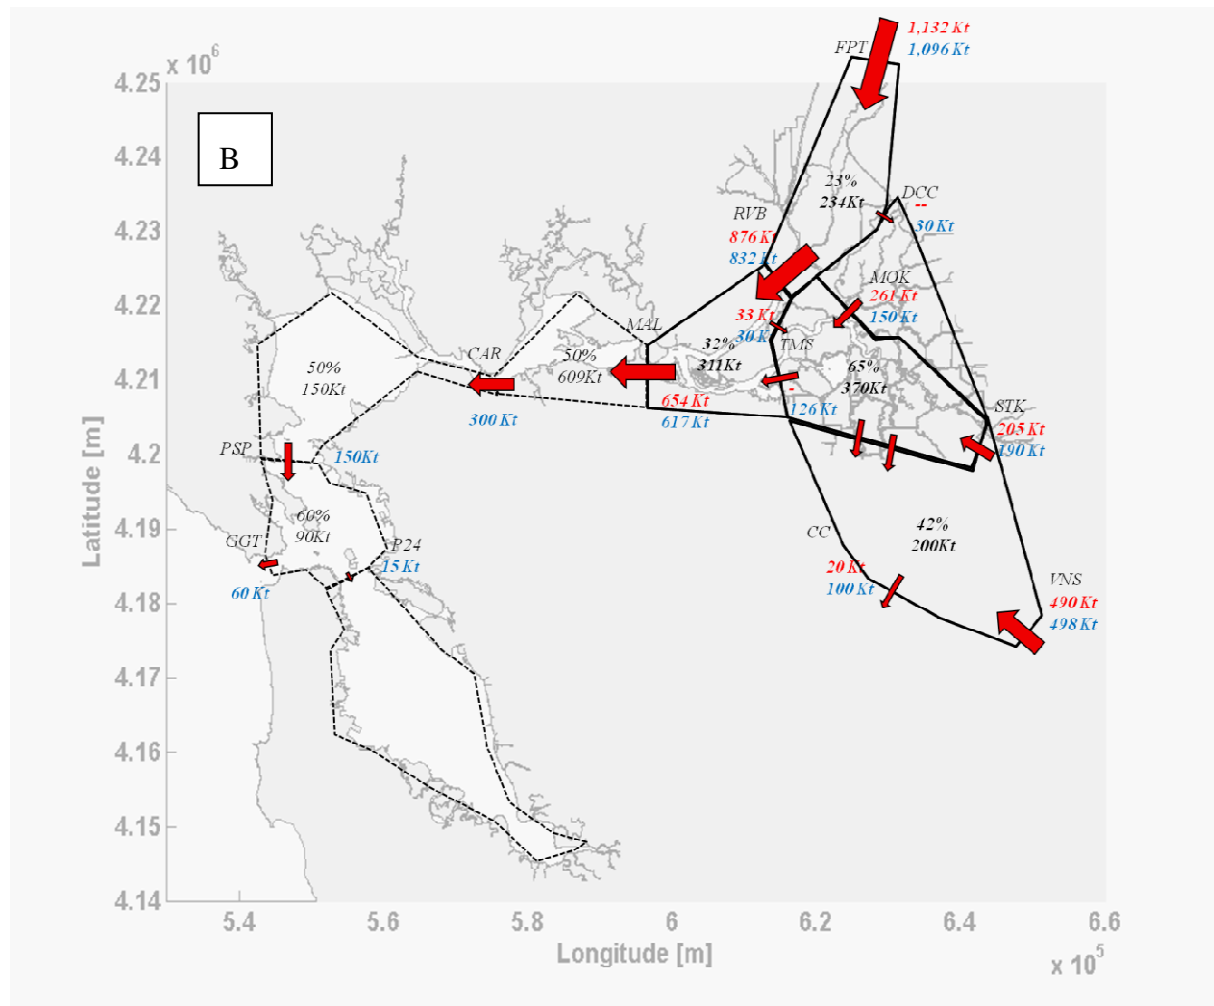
x $10^6$

4.25
4.24
4.23
4.22
4.21
4.2
4.19
4.18
4.17
4.16
4.15
4.14

Latitude [m]

B

FPT
1,132 Kt
1,096 Kt

23%
234Kt

DCC
--
30 Kt

RVB
876 Kt
832 Kt

MOK
261 Kt
150 Kt

MAL

33 Kt
30 Kt

TMS

32%
311Kt

65%
370Kt

CAR

50%
609Kt

50%
150Kt

654 Kt
617 Kt

300 Kt

-
126 Kt

STK
205 Kt
190 Kt

PSP

150Kt

66%
90Kt

42%
200Kt

CC
20 Kt
100 Kt

GGT

P24
15 Kt

60 Kt

VNS
490 Kt
498 Kt

5.4
5.6
5.8
6
6.2
6.4
6.6

Longitude [m]

x $10^5$